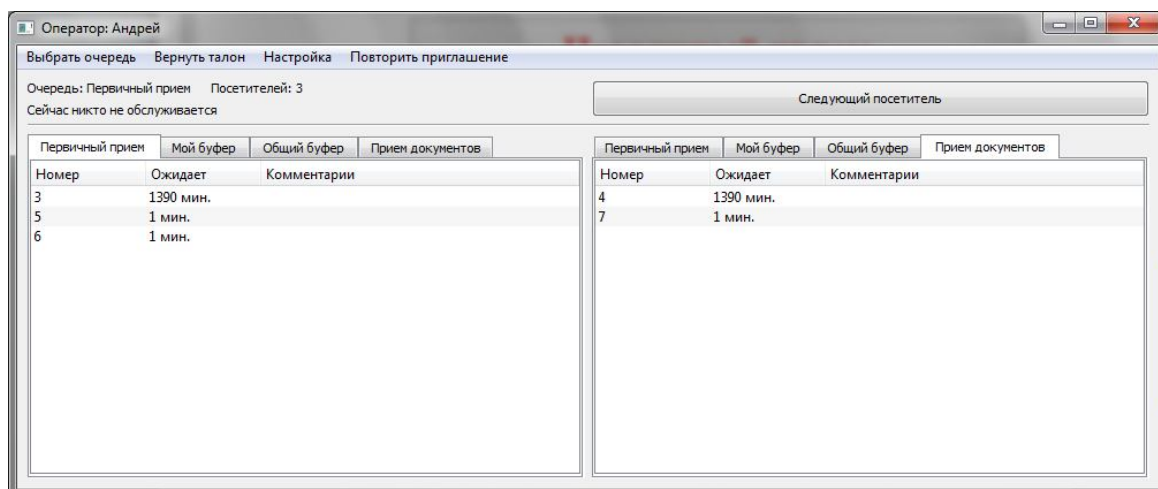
Оператор: Андрей

Выбрать очередь Вернуть талон Настройка Повторить приглашение

Очередь: Первичный прием Посетителей: 3
Сейчас никто не обслуживается

Следующий посетитель

Первичный прием Мой буфер Общий буфер Прием документов

| Номер | Ожидает | Комментарии |
|---|---|---|
| 3 | 1390 мин. | |
| 5 | 1 мин. | |
| 6 | 1 мин. | |

Первичный прием Мой буфер Общий буфер Прием документов

| Номер | Ожидает | Комментарии |
|---|---|---|
| 4 | 1390 мин. | |
| 7 | 1 мин. | |